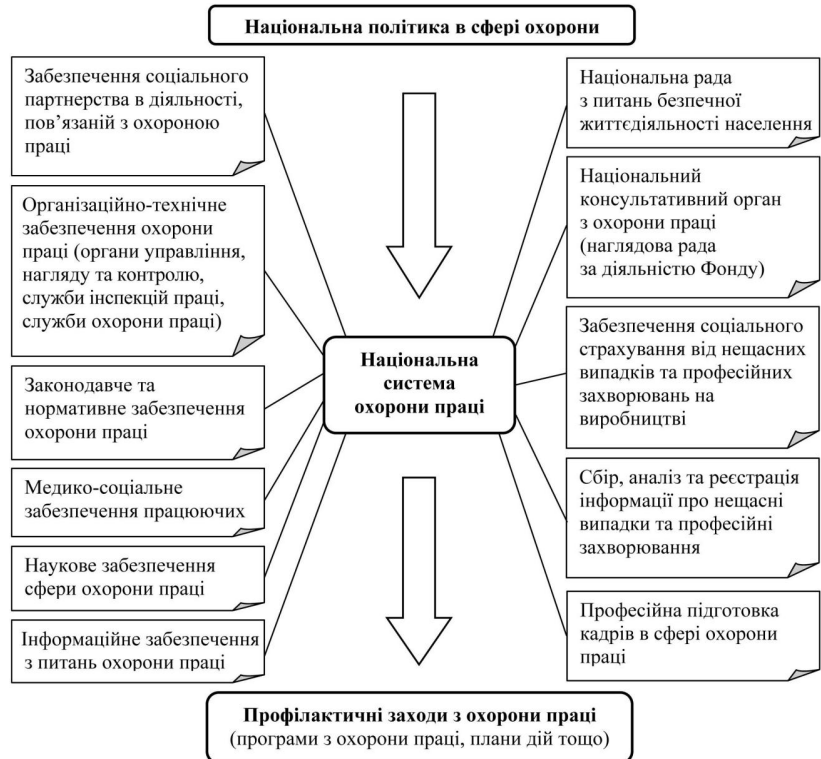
Національна політика в сфері охорони

Забезпечення соціального партнерства в діяльності, пов'язаній з охороною праці

Організаційно-технічне забезпечення охорони праці (органи управління, нагляду та контролю, служби інспекцій праці, служби охорони праці)

Законодавче та нормативне забезпечення охорони праці

Медико-соціальне забезпечення працюючих

Наукове забезпечення сфери охорони праці

Інформаційне забезпечення з питань охорони праці

Національна рада з питань безпечної життєдіяльності населення

Національний консультативний орган з охорони праці (наглядова рада за діяльністю Фонду)

Забезпечення соціального страхування від нещасних випадків та професійних захворювань на виробництві

Сбір, аналіз та реєстрація інформації про нещасні випадки та професійні захворювання

Професійна підготовка кадрів в сфері охорони праці

Національна система охорони праці

Профілактичні заходи з охорони праці (програми з охорони праці, плани дій тощо)